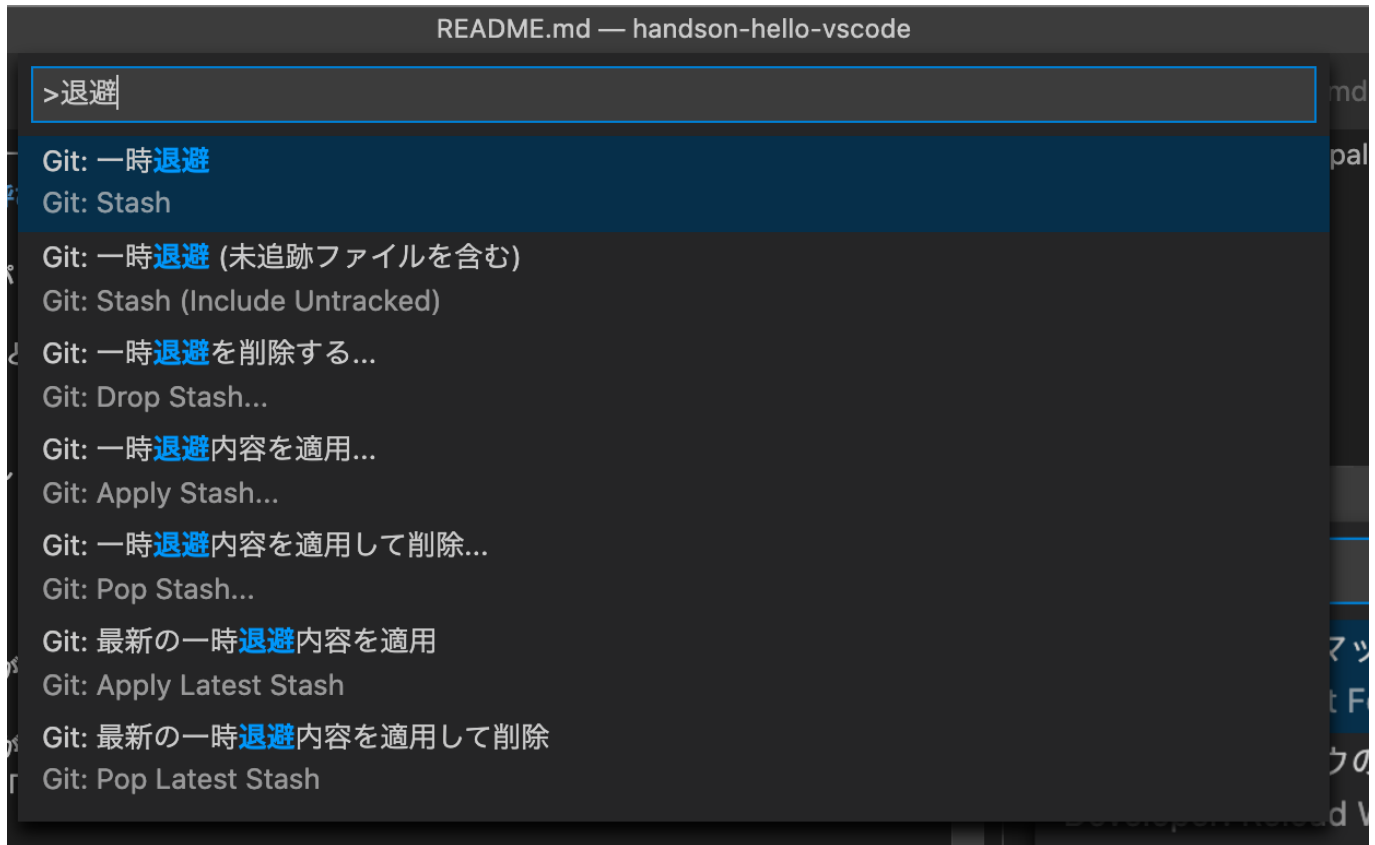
README.md — handson-hello-vscode

>退避

Git: 一時退避
Git: Stash

Git: 一時退避 (未追跡ファイルを含む)
Git: Stash (Include Untracked)

Git: 一時退避を削除する...
Git: Drop Stash...

Git: 一時退避内容を適用...
Git: Apply Stash...

Git: 一時退避内容を適用して削除...
Git: Pop Stash...

Git: 最新の一時退避内容を適用
Git: Apply Latest Stash

Git: 最新の一時退避内容を適用して削除
Git: Pop Latest Stash

md
pal
マッ
t Fo
クの
Developer: Reload W